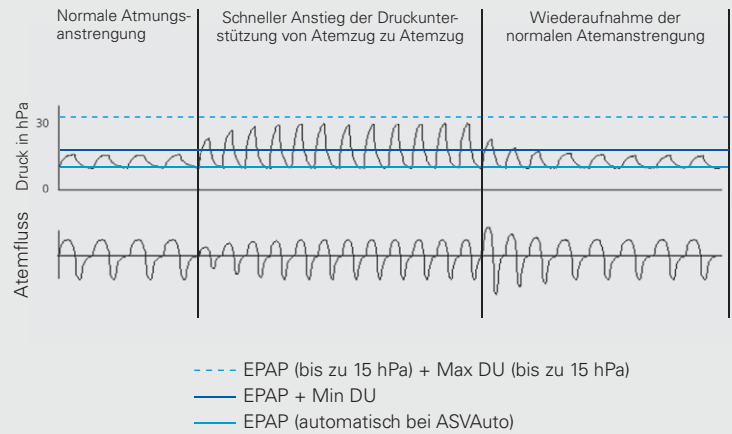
Normale Atmungsanstrengung

Schneller Anstieg der Druckunterstützung von Atemzug zu Atemzug

Wiederaufnahme der normalen Atemanstrengung

Druck in hPa

30

0

Atemfluss

EPAP (bis zu 15 hPa) + Max DU (bis zu 15 hPa)

EPAP + Min DU

EPAP (automatisch bei ASVAuto)